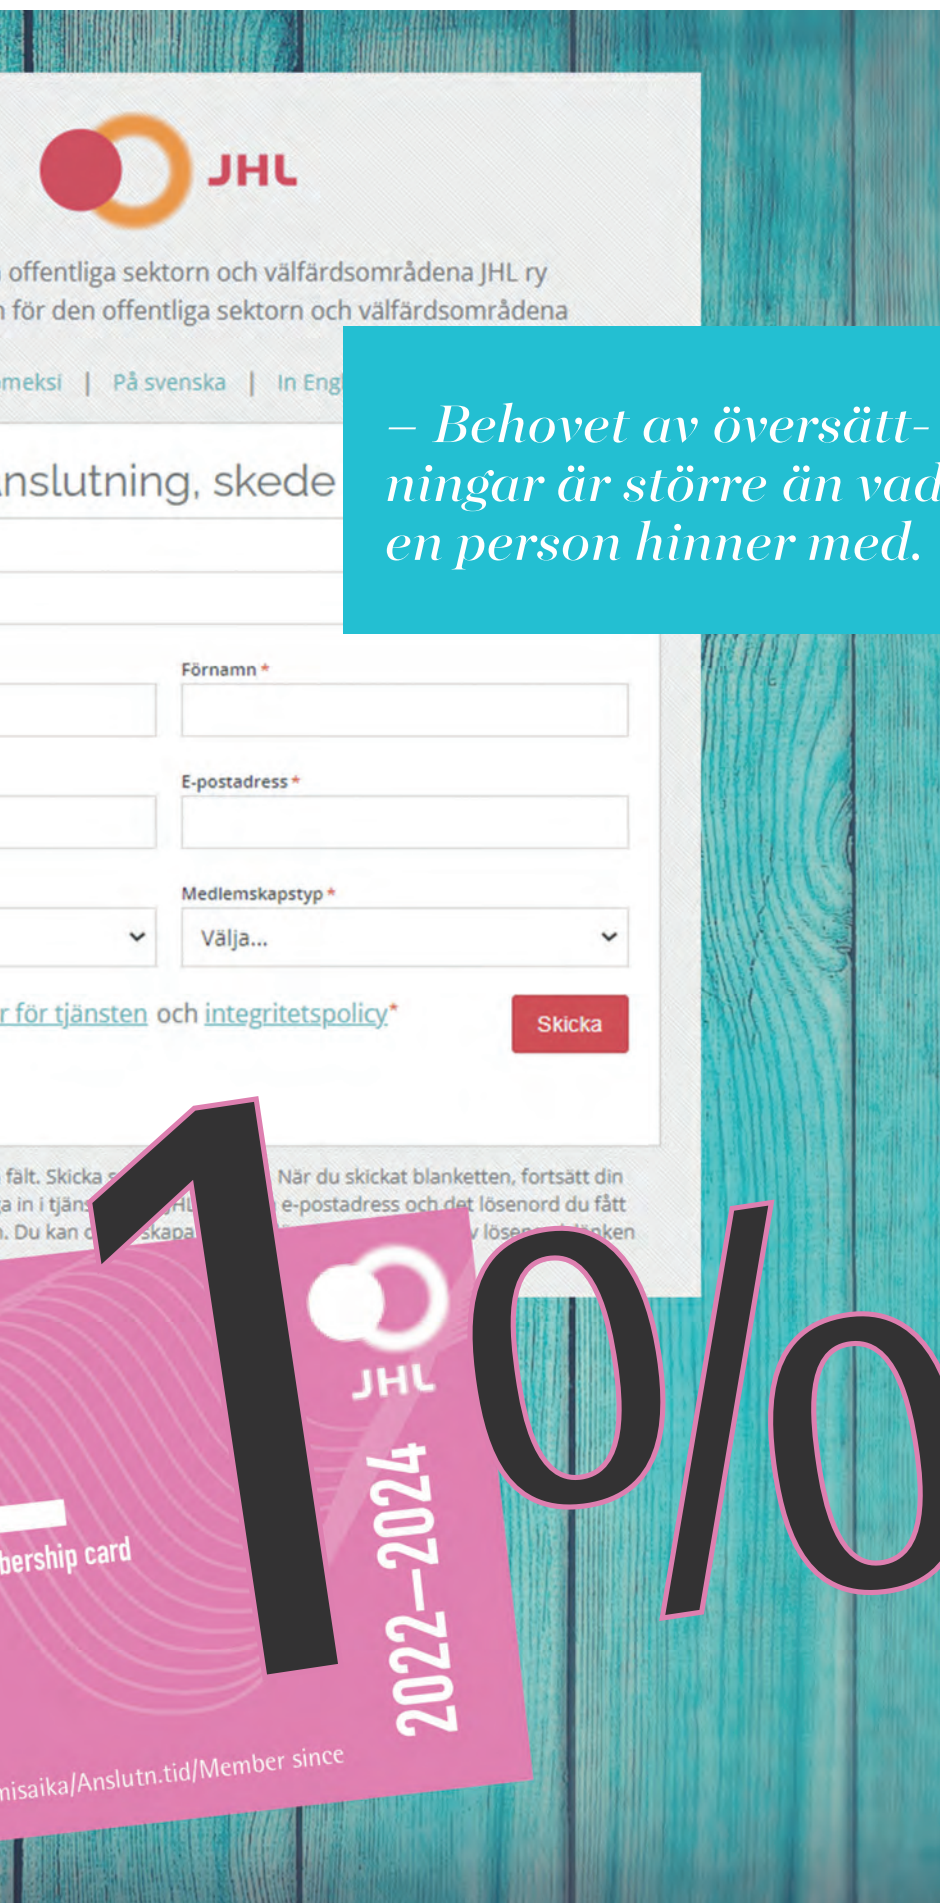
JHL

offentliga sektorn och välfärdsområdena JHL ry
för den offentliga sektorn och välfärdsområdena

meksi | På svenska | In Engl

nslutning, skede

– Behovet av översättningar är större än vad en person hinner med.

Förnamn *

E-postadress *

Medlemskapstyp *

Välja...

r för tjänsten och integritetspolicy*

Skicka

fält. Skicka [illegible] När du skickat blanketten, fortsätt din
a in i tjän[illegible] e-postadress och det lösenord du fått
. Du kan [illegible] skapa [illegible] lösen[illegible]länken

1%

JHL

2022–2024

bership card

misaika/Anslutn.tid/Member since